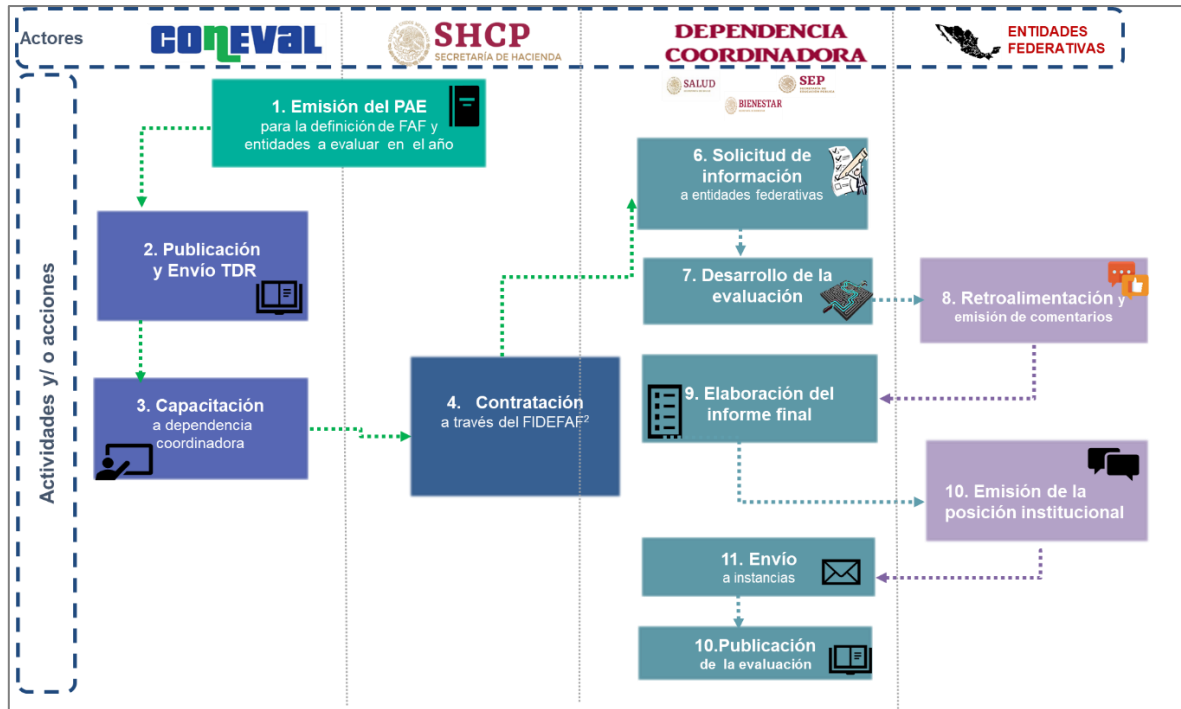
Actores

CONEVAL

SHCP
SECRETARÍA DE HACIENDA

DEPENDENCIA COORDINADORA

ENTIDADES FEDERATIVAS

SALUD

SEP

BIENESTAR

Actividades y/ o acciones

1. Emisión del PAE
para la definición de FAF y entidades a evaluar en el año

2. Publicación y Envío TDR

3. Capacitación
a dependencia coordinadora

4. Contratación
a través del FIDEFAF$^2$

6. Solicitud de información
a entidades federativas

7. Desarrollo de la evaluación

8. Retroalimentación y
emisión de comentarios

9. Elaboración del informe final

10. Emisión de la posición institucional

11. Envío
a instancias

10.Publicación
de la evaluación